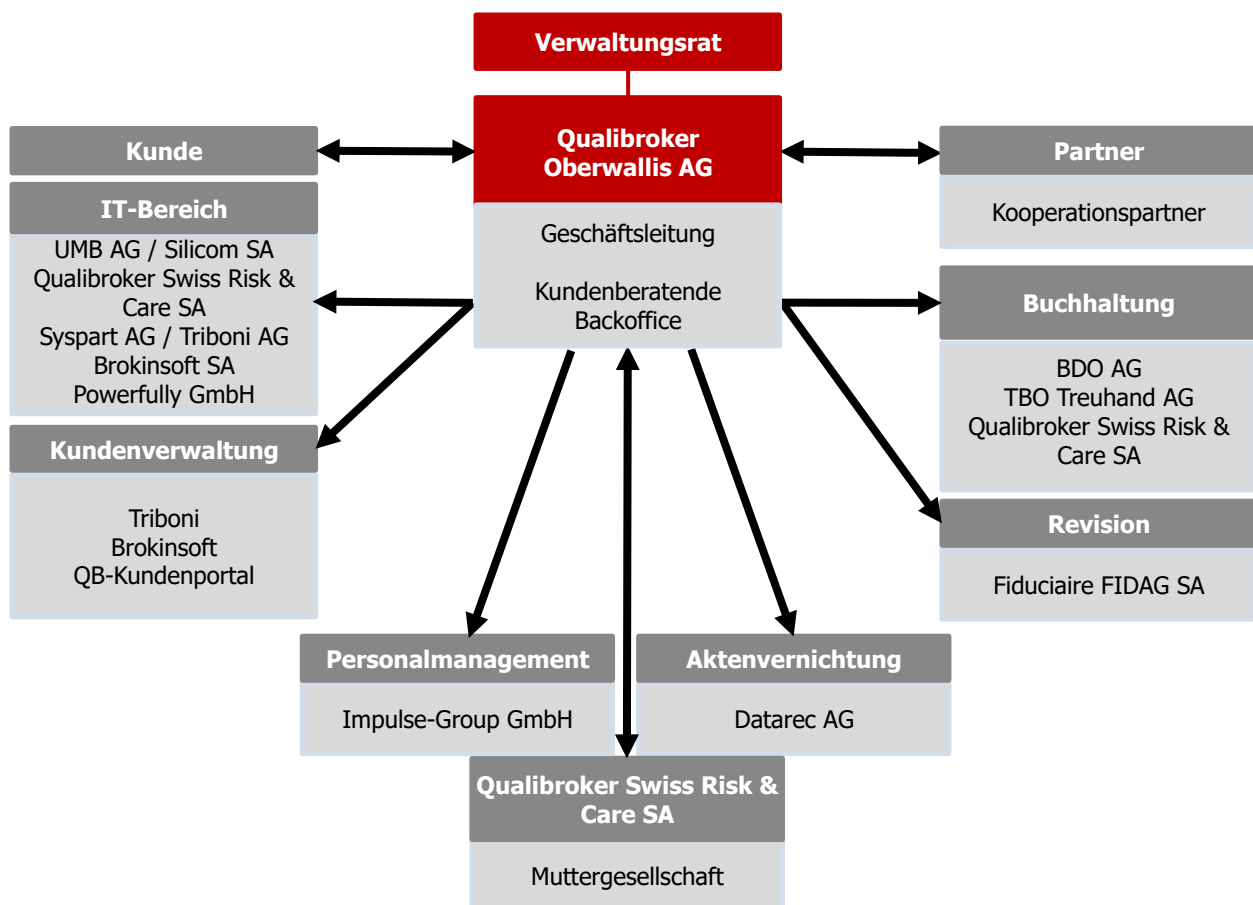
Verwaltungsrat

Qualibroker Oberwallis AG

Geschäftsleitung

Kundenberatende Backoffice

Kunde

IT-Bereich

UMB AG / Silicom SA
Qualibroker Swiss Risk & Care SA
Syspart AG / Triboni AG
Brokinsoft SA
Powerfully GmbH

Kundenverwaltung

Triboni
Brokinsoft
QB-Kundenportal

Partner

Kooperationspartner

Buchhaltung

BDO AG
TBO Treuhand AG
Qualibroker Swiss Risk & Care SA

Revision

Fiduciaire FIDAG SA

Personalmanagement

Impulse-Group GmbH

Aktenvernichtung

Datarec AG

Qualibroker Swiss Risk & Care SA

Muttergesellschaft